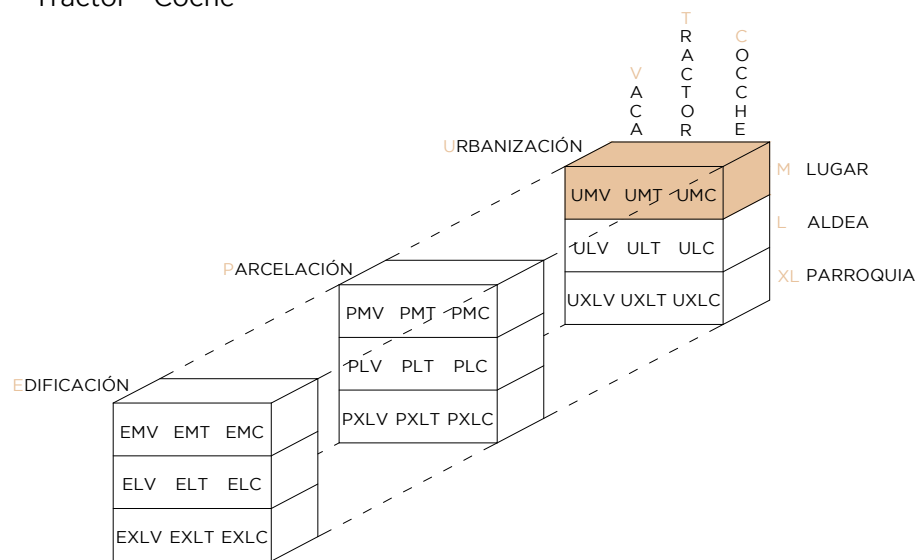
Tractor – Coche

VACA
TRACTOR
COCCHE

URBANIZACIÓN

UMV UMT UMC
ULV ULT ULC
UXLV UXLT UXLC

M LUGAR
L ALDEA
XL PARROQUIA

PARCELACIÓN

PMV PMT PMC
PLV PLT PLC
PXLV PXLT PXLC

EDIFICACIÓN

EMV EMT EMC
ELV ELT ELC
EXLV EXLT EXLC